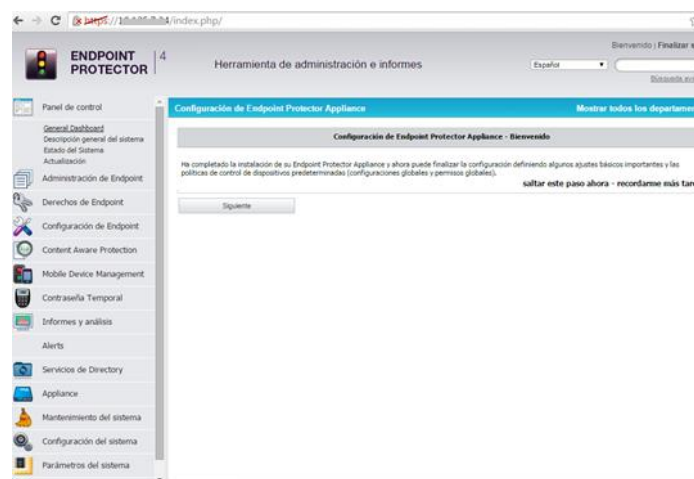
https://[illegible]/index.php/

ENDPOINT PROTECTOR | 4

Herramienta de administración e informes

Bienvenido | Finalizar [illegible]

Español

Búsqueda av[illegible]

Panel de control

General Dashboard
Descripción general del sistema
Estado del Sistema
Actualización

Administración de Endpoint

Derechos de Endpoint

Configuración de Endpoint

Content Aware Protection

Mobile Device Management

Contraseña Temporal

Informes y análisis

Alerts

Servicios de Directory

Appliance

Mantenimiento del sistema

Configuración del sistema

Parámetros del sistema

Configuración de Endpoint Protector Appliance

Mostrar todos los departamen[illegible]

Configuración de Endpoint Protector Appliance - Bienvenido

Ha completado la instalación de su Endpoint Protector Appliance y ahora puede finalizar la configuración definiendo algunos ajustes básicos importantes y las políticas de control de dispositivos predeterminadas (configuraciones globales y permisos globales).

saltar este paso ahora - recordarme más tar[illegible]

Siguiente